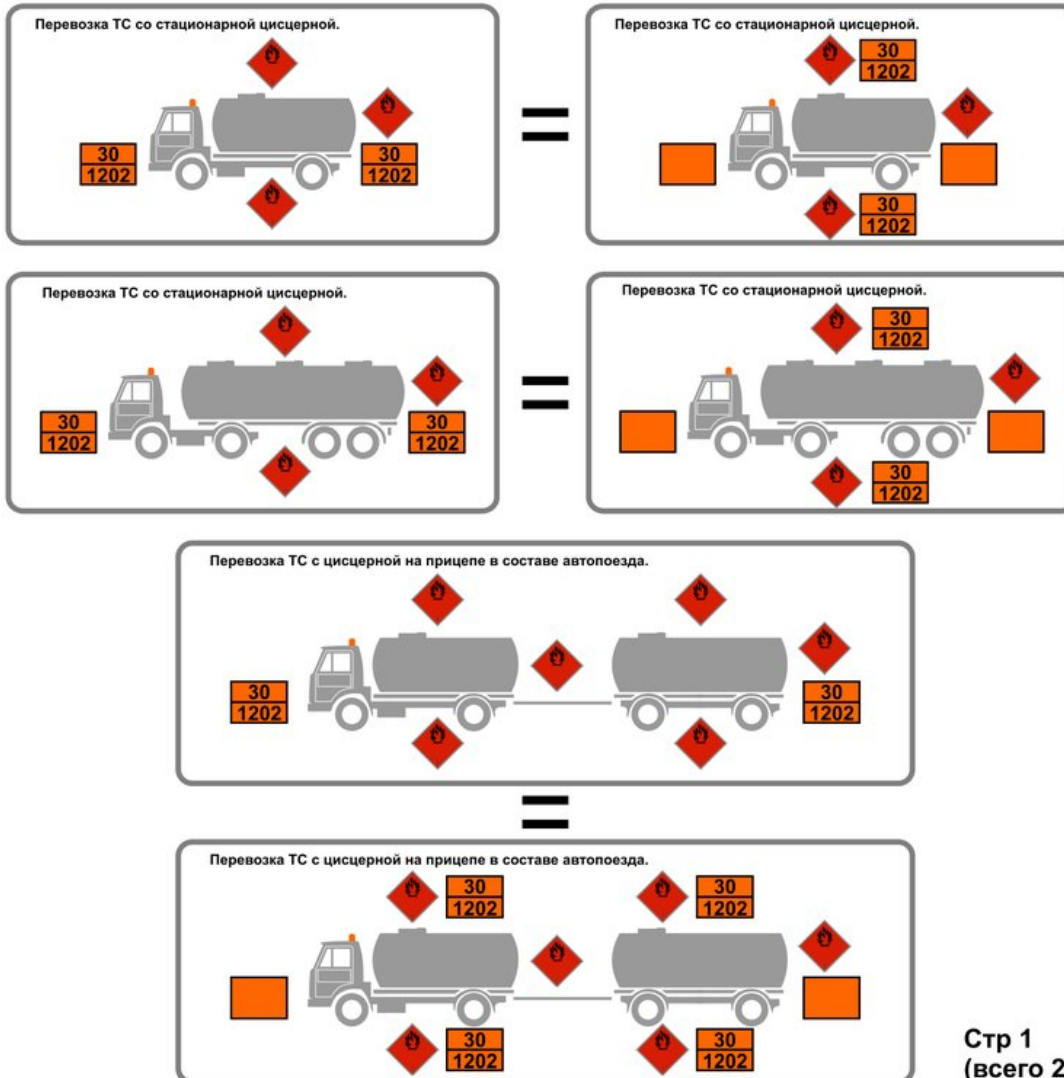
Перевозка ТС со стационарной цисцерной.

30
1202

30
1202

=

Перевозка ТС со стационарной цисцерной.

30
1202

30
1202

Перевозка ТС со стационарной цисцерной.

30
1202

30
1202

=

Перевозка ТС со стационарной цисцерной.

30
1202

30
1202

Перевозка ТС с цисцерной на прицепе в составе автопоезда.

30
1202

30
1202

=

Перевозка ТС с цисцерной на прицепе в составе автопоезда.

30
1202

30
1202

30
1202

30
1202

Стр 1
(всего 2